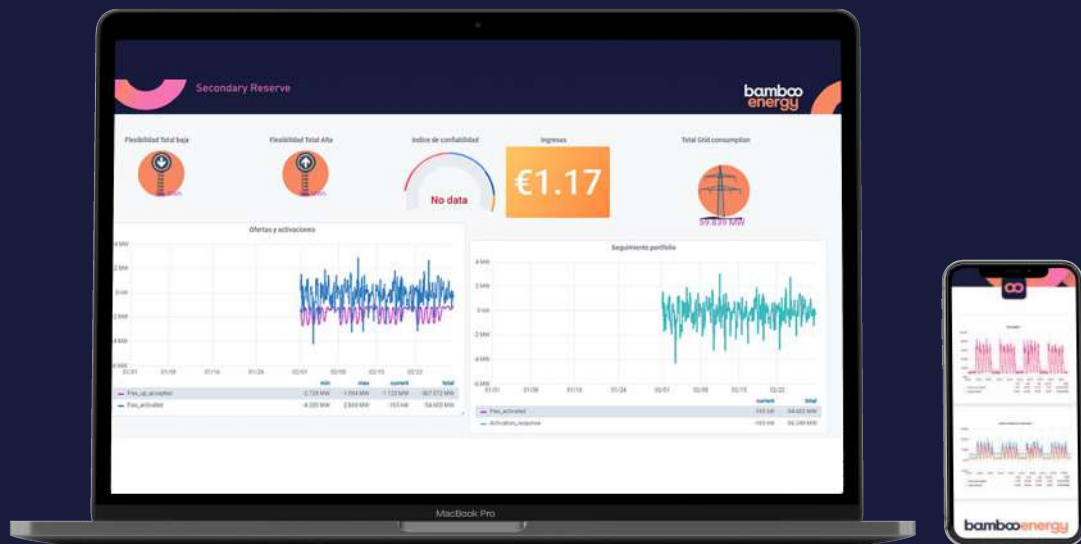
Secondary Reserve

bamboo energy

Flexibilidad Total baja

Flexibilidad Total Alta

Indice de confiabilidad

No data

Ingresos

€1.17

Total Grid consumption

89.839 MW

Ofertas y activaciones

4 MW
2 MW
0 kW
-2 MW
-4 MW

01/01 01/08 01/16 01/24 02/01 02/08 02/15 02/22

| | min | max | current | total |
|---|---|---|---|---|
| Fex_up_accepted | -2.729 MW | 1.094 MW | -1.123 MW | -867.572 MW |
| Fex_activated | -4.200 MW | 2.830 MW | -165 kW | -54.602 MW |

Seguimiento portfolio

4 MW
2 MW
0 kW
-2 MW
-4 MW
-6 MW

01/01 01/08 01/16 01/24 02/01 02/08 02/15 02/22

| | current | total |
|---|---|---|
| Fex_activated | -165 kW | -54.602 MW |
| Activation_response | -165 kW | -56.289 MW |

MacBook Pro

bambooenergy